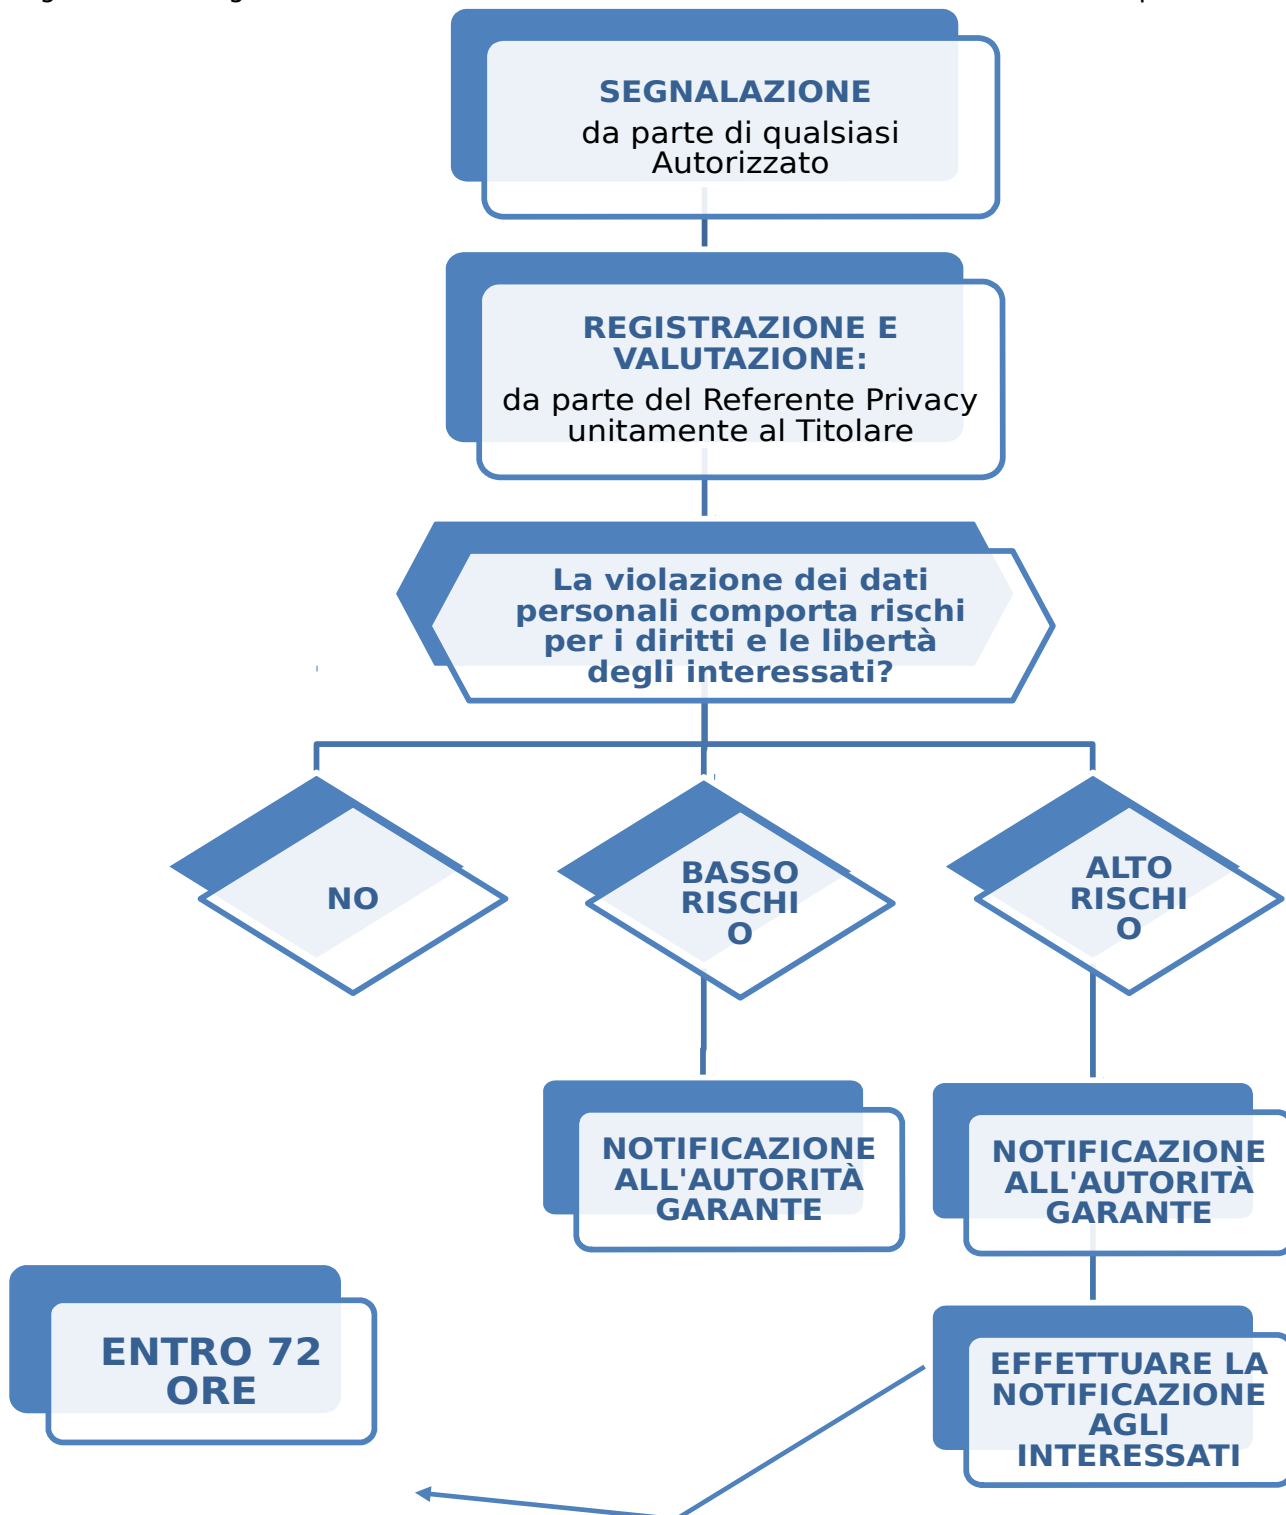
SEGNALAZIONE
da parte di qualsiasi Autorizzato

REGISTRAZIONE E VALUTAZIONE:
da parte del Referente Privacy unitamente al Titolare

La violazione dei dati personali comporta rischi per i diritti e le libertà degli interessati?

NO

BASSO RISCHI O

ALTO RISCHI O

NOTIFICAZIONE ALL'AUTORITÀ GARANTE

NOTIFICAZIONE ALL'AUTORITÀ GARANTE

ENTRO 72 ORE

EFFETTUARE LA NOTIFICAZIONE AGLI INTERESSATI